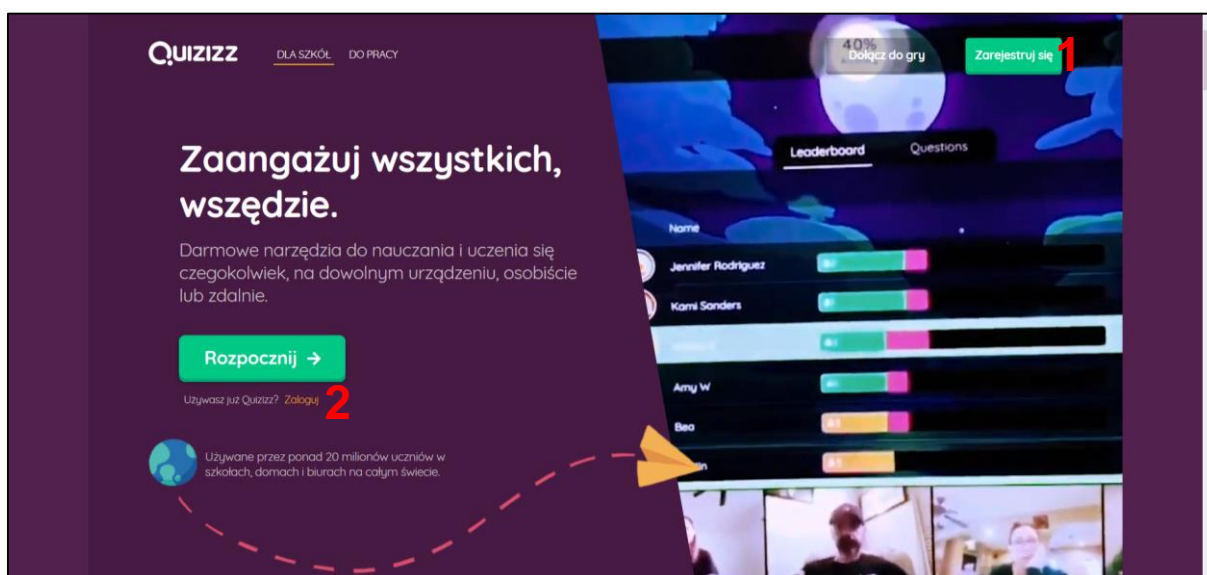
QUIZIZZ DLA SZKÓŁ DO PRACY

40%

Dołącz do gry Zarejestruj się 1

Zaangażuj wszystkich, wszędzie.

Darmowe narzędzia do nauczania i uczenia się czegokolwiek, na dowolnym urządzeniu, osobiście lub zdalnie.

Rozpocznij →

Używasz już Quizizz? Zaloguj 2

Używane przez ponad 20 milionów uczniów w szkołach, domach i biurach na całym świecie.

Leaderboard Questions

Name

Jennifer Rodriguez

Kami Sanders

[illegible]

Amy W

Beo

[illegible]n